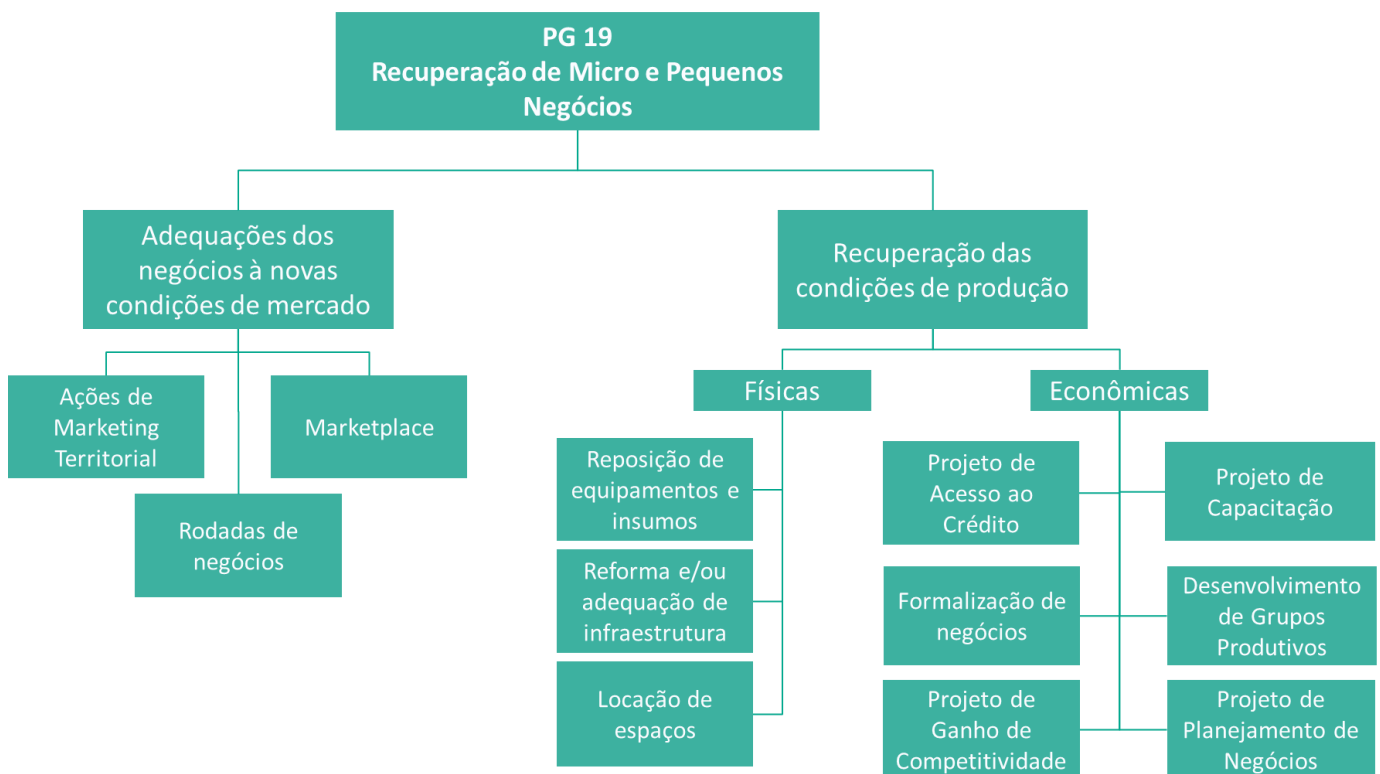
PG 19
Recuperação de Micro e Pequenos Negócios

Adequações dos negócios à novas condições de mercado

Ações de Marketing Territorial

Marketplace

Rodadas de negócios

Recuperação das condições de produção

Físicas

Reposição de equipamentos e insumos

Reforma e/ou adequação de infraestrutura

Locação de espaços

Econômicas

Projeto de Acesso ao Crédito

Projeto de Capacitação

Formalização de negócios

Desenvolvimento de Grupos Produtivos

Projeto de Ganho de Competitividade

Projeto de Planejamento de Negócios